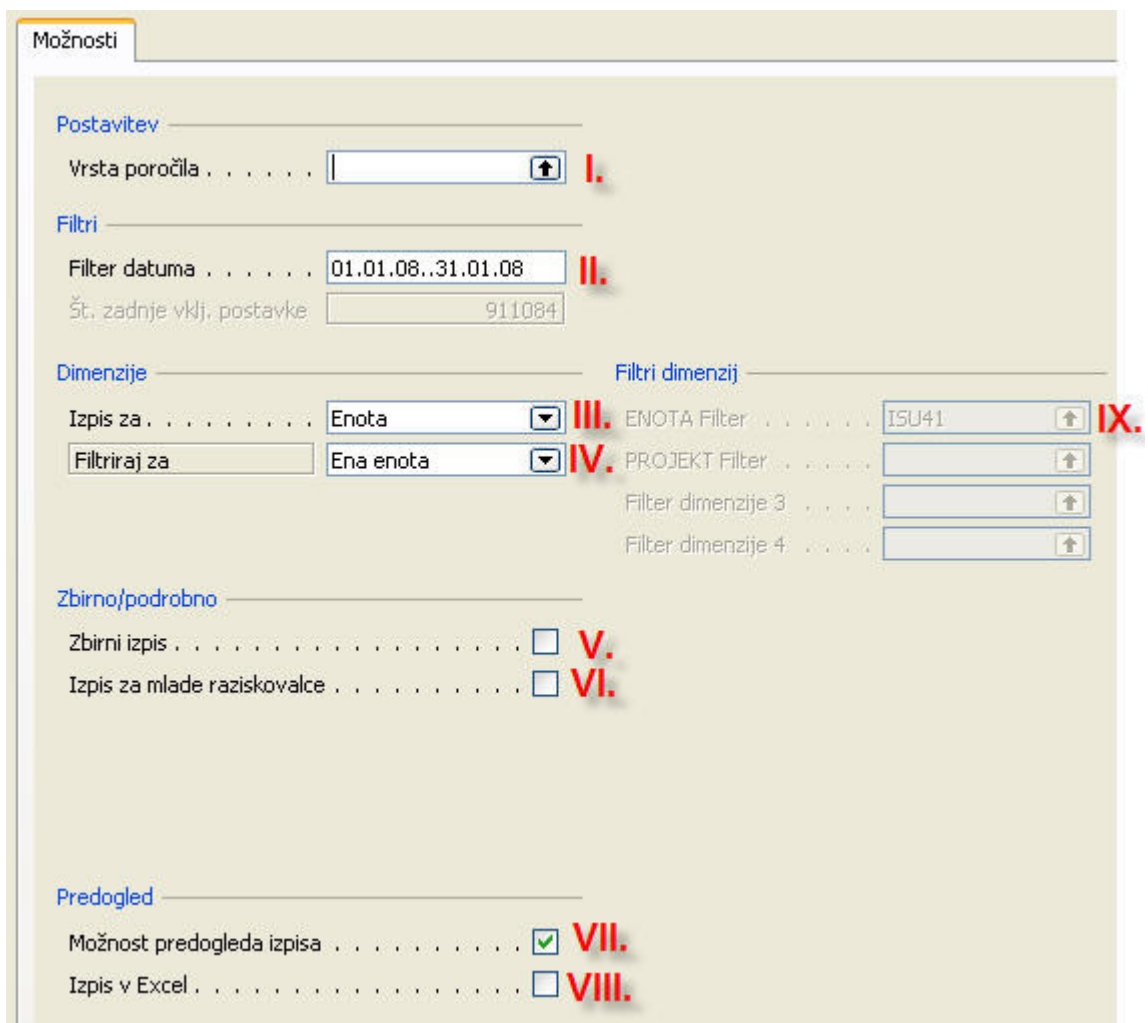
Možnosti

Postavitev

Vrsta poročila . . . . . . I.

Filtri

Filter datuma . . . . . . 01.01.08..31.01.08 II.

Št. zadnje vklj. postavke 911084

Dimenzije

Izpis za . . . . . . . . . Enota III.

Filtriraj za Ena enota IV.

Filtri dimenzij

ENOTA Filter . . . . . . ISU41 IX.

PROJEKT Filter . . . . .

Filter dimenzije 3 . . . .

Filter dimenzije 4 . . . .

Zbirno/podrobno

Zbirni izpis . . . . . . . . . . . . . . . . V.

Izpis za mlade raziskovalce . . . . . . . VI.

Predogled

Možnost predogleda izpisa . . . . . . . . VII.

Izpis v Excel . . . . . . . . . . . . . . . VIII.